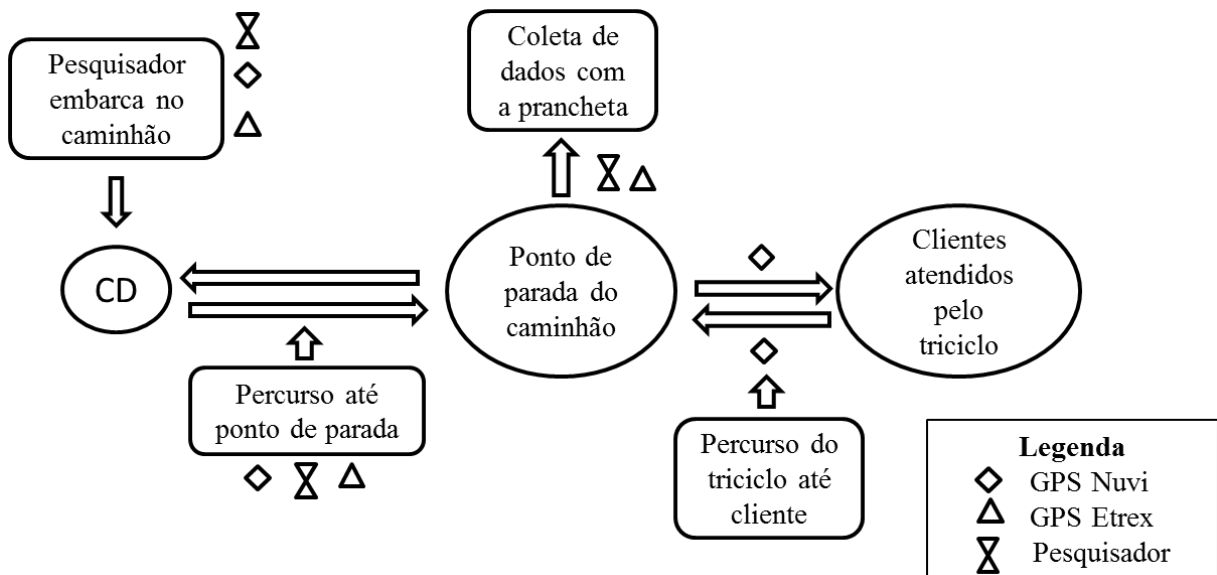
Pesquisador embarca no caminhão

Coleta de dados com a prancheta

CD

Ponto de parada do caminhão

Clientes atendidos pelo triciclo

Percurso até ponto de parada

Percurso do triciclo até cliente

Legenda
GPS Nuvi
GPS Etrex
Pesquisador